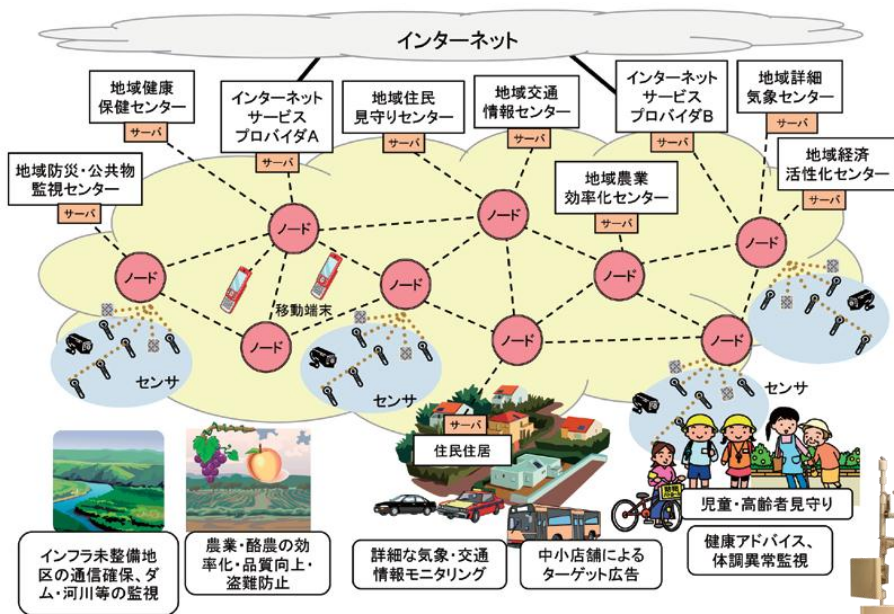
インターネット

地域健康保健センター
サーバ

インターネットサービスプロバイダA
サーバ

地域住民見守りセンター
サーバ

地域交通情報センター
サーバ

インターネットサービスプロバイダB
サーバ

地域詳細気象センター
サーバ

地域防災・公共物監視センター
サーバ

地域農業効率化センター
サーバ

地域経済活性化センター
サーバ

ノード
ノード
ノード
ノード
ノード
ノード
ノード
ノード

移動端末

センサ
センサ
センサ

住民住居
サーバ

インフラ未整備地区の通信確保、ダム・河川等の監視

農業・酪農の効率化・品質向上・盗難防止

詳細な気象・交通情報モニタリング

中小店舗によるターゲット広告

児童・高齢者見守り

健康アドバイス、体調異常監視